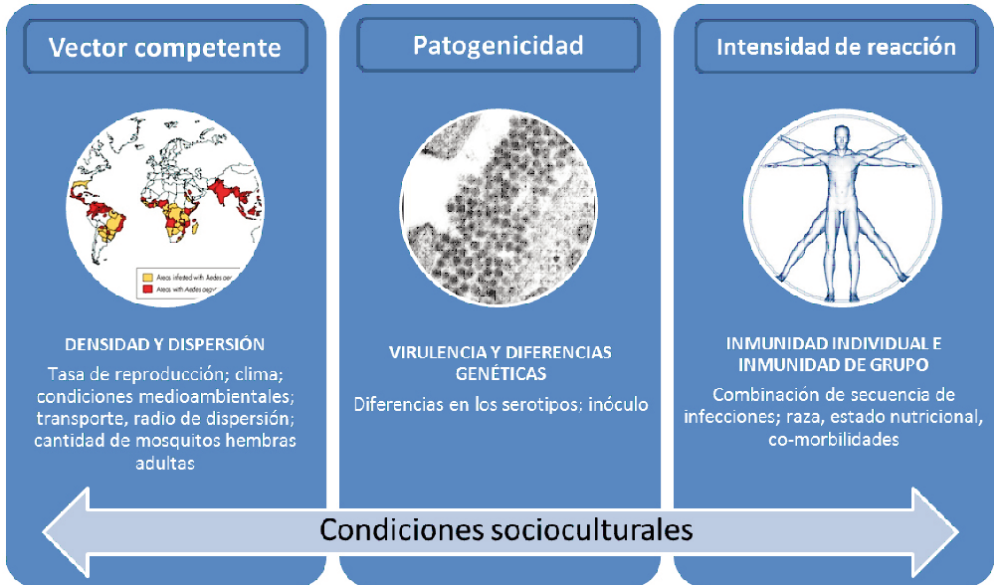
Vector competente

Areas infested with Aedes aeg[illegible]
Areas with Aedes aegy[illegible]

DENSIDAD Y DISPERSIÓN

Tasa de reproducción; clima; condiciones medioambientales; transporte, radio de dispersión; cantidad de mosquitos hembras adultas

Patogenicidad

VIRULENCIA Y DIFERENCIAS GENÉTICAS

Diferencias en los serotipos; inóculo

Intensidad de reacción

INMUNIDAD INDIVIDUAL E INMUNIDAD DE GRUPO

Combinación de secuencia de infecciones; raza, estado nutricional, co-morbilidades

Condiciones socioculturales